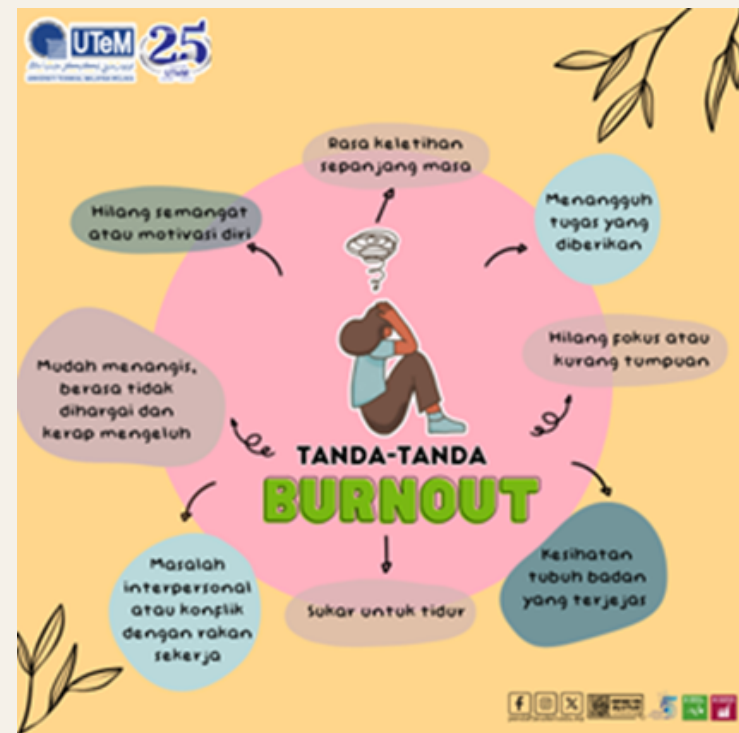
UTeM 25

Rasa keletihan sepanjang masa

Menangguh tugas yang diberikan

Hilang semangat atau motivasi diri

Hilang fokus atau kurang tumpuan

Mudah menangis, berasa tidak dihargai dan kerap mengeluh

TANDA-TANDA

BURNOUT

Kesihatan tubuh badan yang terjejas

Masalah interpersonal atau konflik dengan rakan sekerja

Sukar untuk tidur